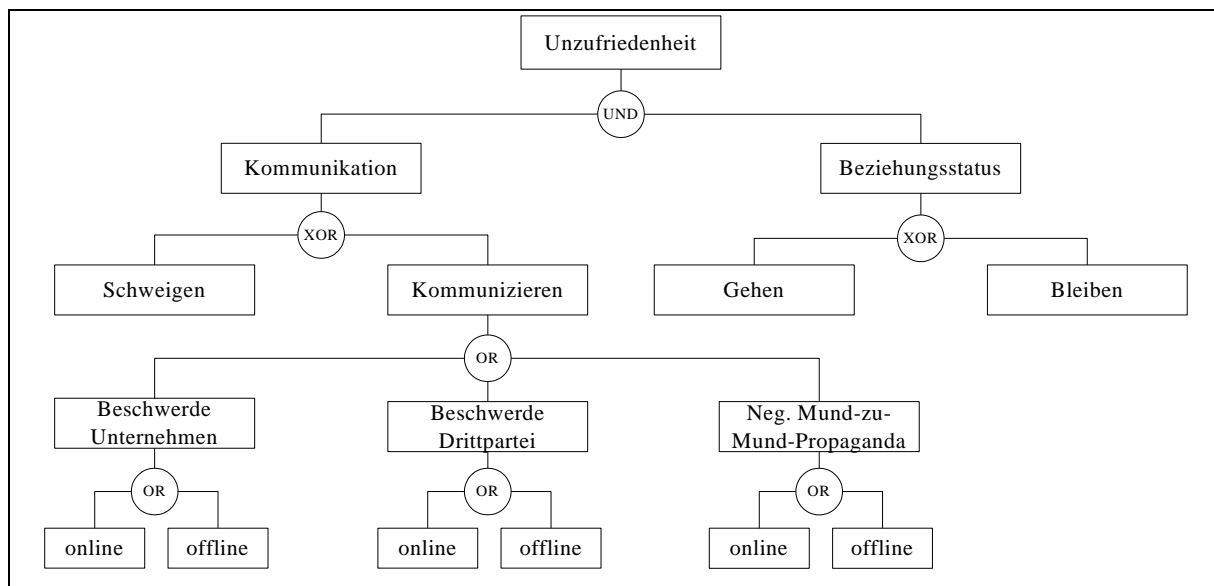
Unzufriedenheit

UND

Kommunikation

Beziehungsstatus

XOR

Schweigen

Kommunizieren

XOR

Gehen

Bleiben

OR

Beschwerde Unternehmen

Beschwerde Drittpartei

Neg. Mund-zu-Mund-Propaganda

OR

online

offline

OR

online

offline

OR

online

offline